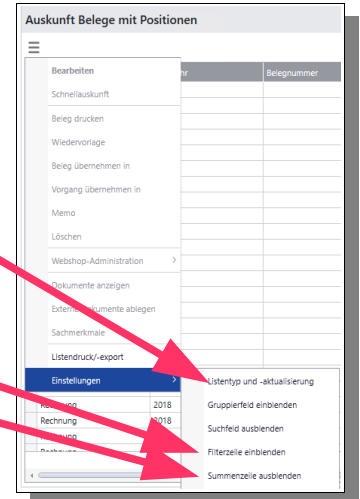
Auskunft Belege mit Positionen

☰

Bearbeiten

Schnellauskunft

Beleg drucken

Wiedervorlage

Beleg übernehmen in

Vorgang übernehmen in

Memo

Löschen

Webshop-Administration >

Dokumente anzeigen

Externe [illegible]kumente ablegen

Sachmerkmale

Listendruck/-export

Einstellungen >

hr

Belegnummer

Rechnung 2018

Rechnung 2018

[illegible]

Listentyp und -aktualisierung

Gruppierfeld einblenden

Suchfeld ausblenden

Filterzeile einblenden

Summenzeile ausblenden